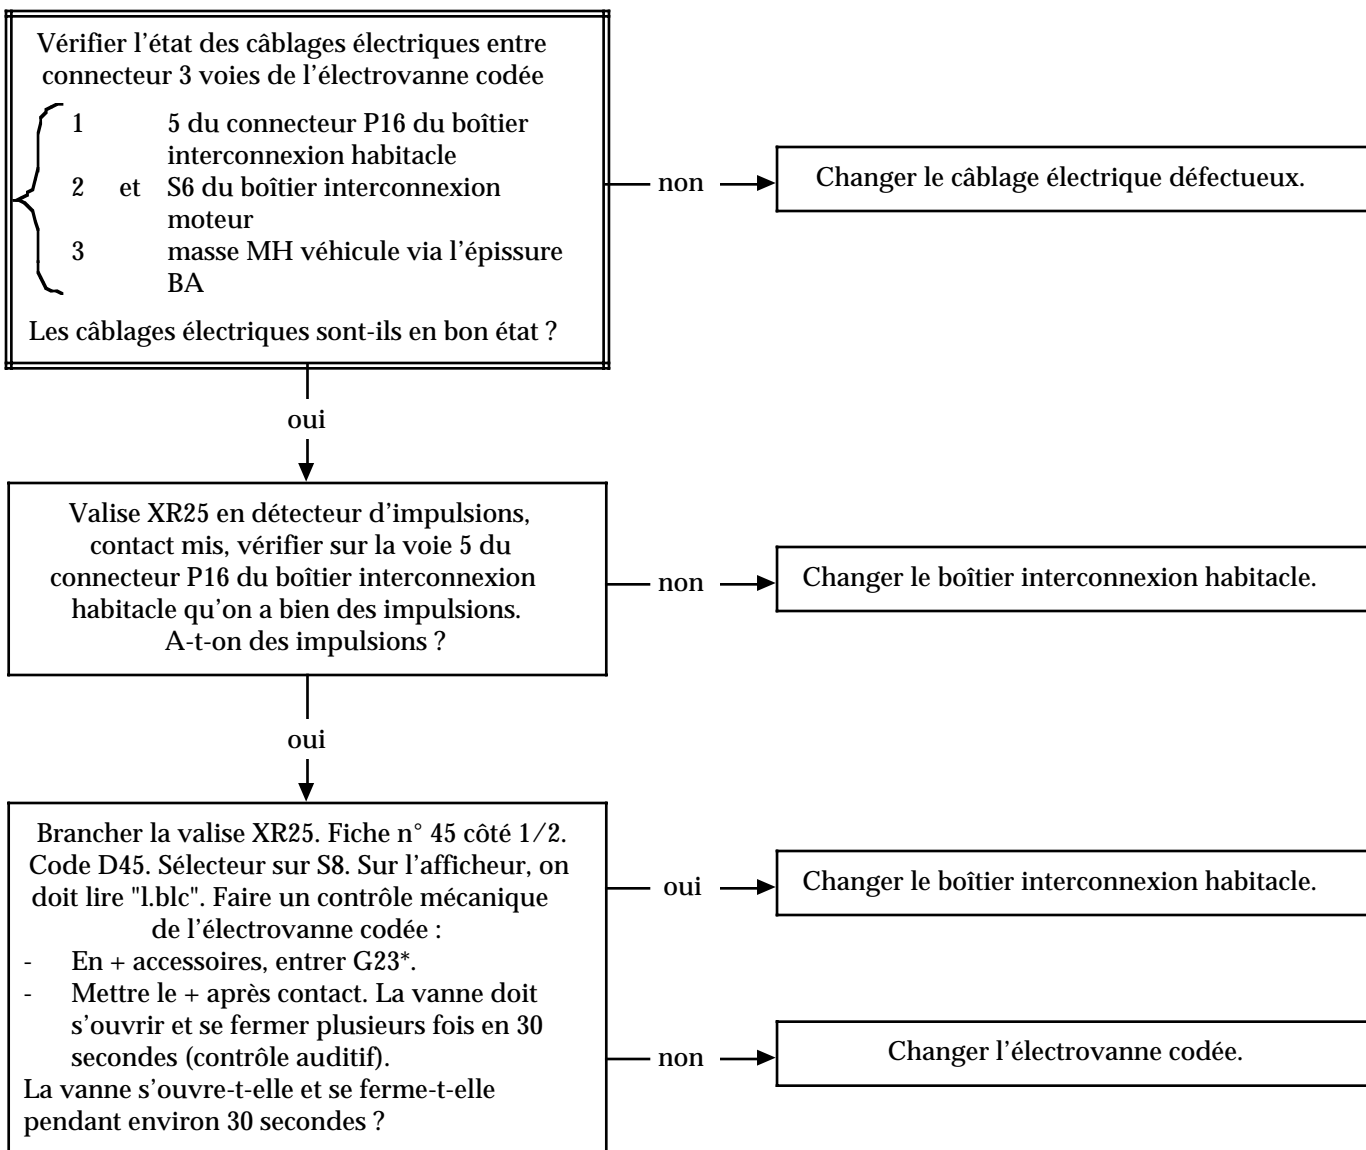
Vérifier l'état des câblages électriques entre connecteur 3 voies de l'électrovanne codée

1 5 du connecteur P16 du boîtier interconnexion habitacle
2 et S6 du boîtier interconnexion moteur
3 masse MH véhicule via l'épissure BA

Les câblages électriques sont-ils en bon état ?

non

Changer le câblage électrique défectueux.

oui

Valise XR25 en détecteur d'impulsions, contact mis, vérifier sur la voie 5 du connecteur P16 du boîtier interconnexion habitacle qu'on a bien des impulsions. A-t-on des impulsions ?

non

Changer le boîtier interconnexion habitacle.

oui

Brancher la valise XR25. Fiche n° 45 côté 1/2. Code D45. Sélecteur sur S8. Sur l'afficheur, on doit lire "l.blc". Faire un contrôle mécanique de l'électrovanne codée :
- En + accessoires, entrer G23*.
- Mettre le + après contact. La vanne doit s'ouvrir et se fermer plusieurs fois en 30 secondes (contrôle auditif).
La vanne s'ouvre-t-elle et se ferme-t-elle pendant environ 30 secondes ?

oui

Changer le boîtier interconnexion habitacle.

non

Changer l'électrovanne codée.